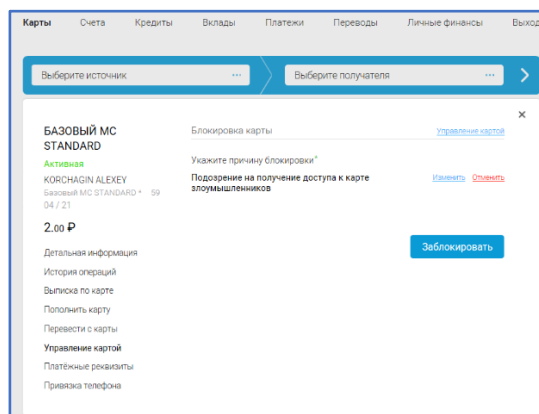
Карты Счета Кредиты Вклады Платежи Переводы Личные финансы Выход

Выберите источник ···

Выберите получателя ···

×

БАЗОВЫЙ МС STANDARD
Активная
KORCHAGIN ALEXEY
Базовый МС STANDARD * 59
04 / 21

2.00 ₽

Детальная информация
История операций
Выписка по карте
Пополнить карту
Перевести с карты
Управление картой
Платёжные реквизиты
Привязка телефона

Блокировка карты
Управление картой

Укажите причину блокировки*
Подозрение на получение доступа к карте злоумышленников
Изменить Отменить

Заблокировать